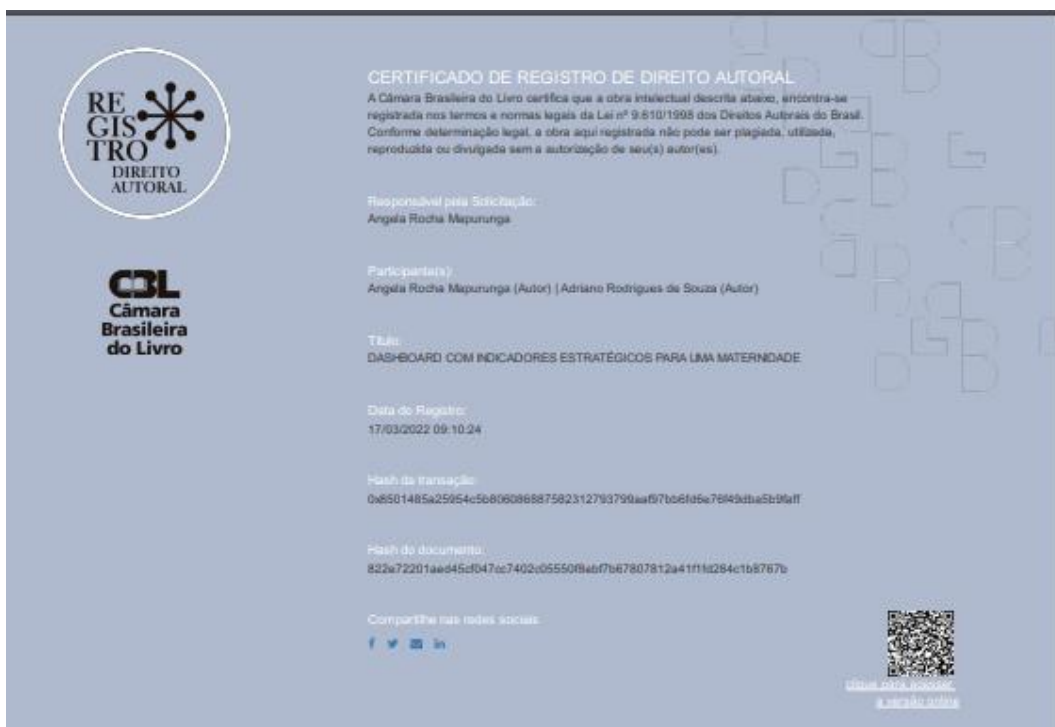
RE
GIS
TRO
DIREITO
AUTORAL

CBL
Câmara
Brasileira
do Livro

CERTIFICADO DE REGISTRO DE DIREITO AUTORAL

A Câmara Brasileira do Livro certifica que a obra intelectual descrita abaixo, encontra-se registrada nos termos e normas legais da Lei nº 9.610/1998 dos Direitos Autorais do Brasil. Conforme determinação legal, a obra aqui registrada não pode ser plagiada, utilizada, reproduzida ou divulgada sem a autorização de seu(s) autor(es).

Responsável pela Solicitação:
Angela Rocha Mapurunga

Participante(s):
Angela Rocha Mapurunga (Autor) | Adriano Rodrigues de Souza (Autor)

Título:
DASHBOARD COM INDICADORES ESTRATÉGICOS PARA UMA MATERNIDADE

Data do Registro:
17/03/2022 09:10:24

Hash da transação:
0x8501485a25954c5b80608688758231279379​9aaf97bb6fd6e76f49dba5b9faff

Hash do documento:
822e72201aed45cf047cc7402c05550f8ebf7b67807812a41f1fd284c1b8767b

Compartilhe nas redes sociais

clique para acessar a versão online